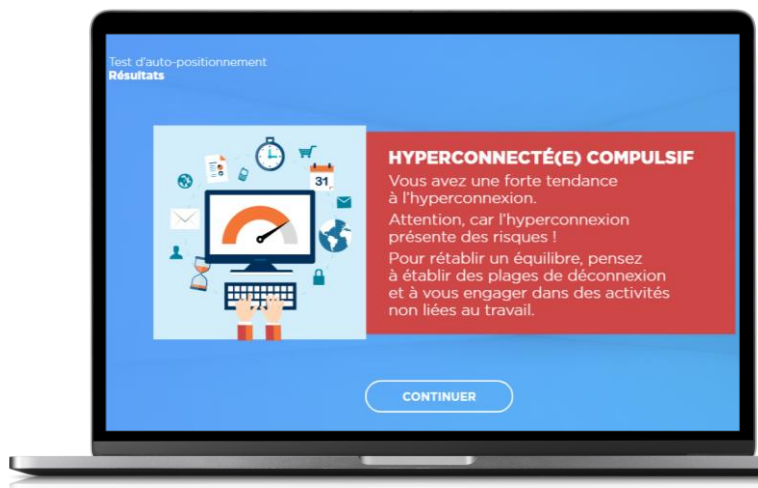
Test d'auto-positionnement
Résultats

31

HYPERCONNECTÉ(E) COMPULSIF

Vous avez une forte tendance à l'hyperconnexion.

Attention, car l'hyperconnexion présente des risques !

Pour rétablir un équilibre, pensez à établir des plages de déconnexion et à vous engager dans des activités non liées au travail.

CONTINUER